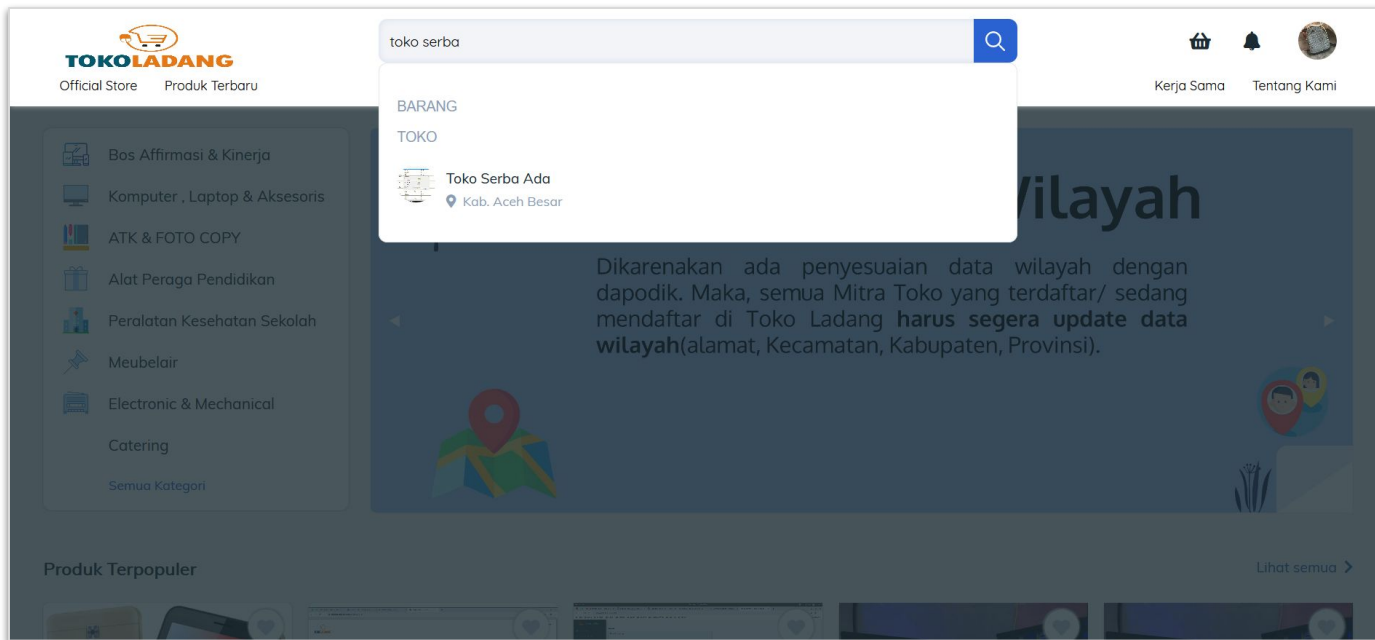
TOKOLADANG
Official Store Produk Terbaru

toko serba

BARANG
TOKO
Toko Serba Ada
Kab. Aceh Besar

Kerja Sama Tentang Kami

Bos Affirmasi & Kinerja
Komputer , Laptop & Aksesoris
ATK & FOTO COPY
Alat Peraga Pendidikan
Peralatan Kesehatan Sekolah
Meubelair
Electronic & Mechanical
Catering
Semua Kategori

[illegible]ilayah

Dikarenakan ada penyesuaian data wilayah dengan dapodik. Maka, semua Mitra Toko yang terdaftar/ sedang mendaftar di Toko Ladang **harus segera update data wilayah**(alamat, Kecamatan, Kabupaten, Provinsi).

Produk Terpopuler
Lihat semua